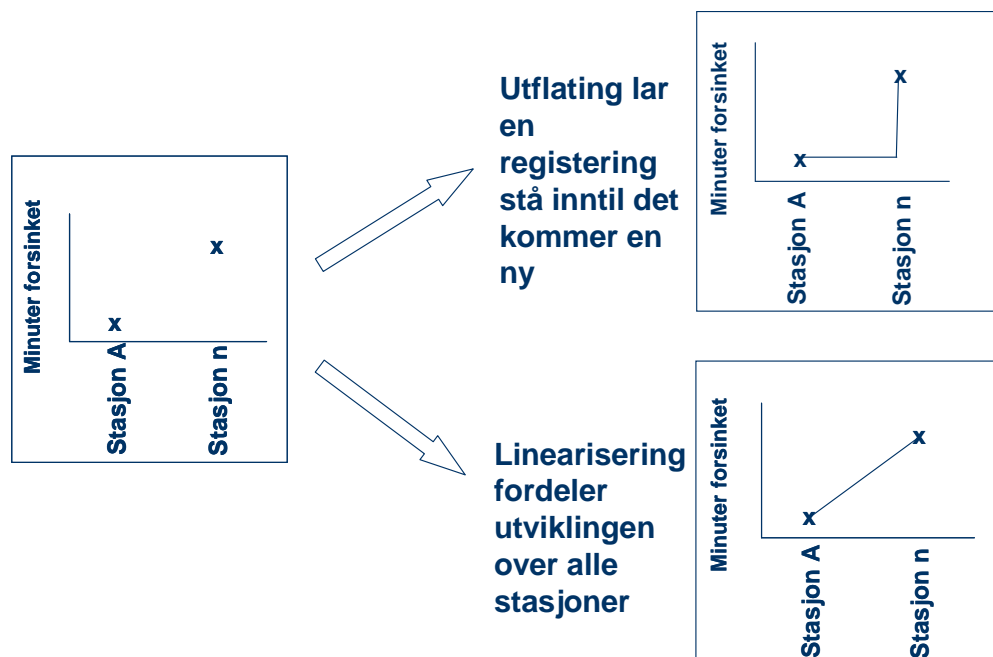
Minuter forsinket

x

x

Stasjon A

Stasjon n

Utflating lar en registering stå inntil det kommer en ny

Minuter forsinket

x

x

Stasjon A

Stasjon n

Linearisering fordeler utviklingen over alle stasjoner

Minuter forsinket

x

x

Stasjon A

Stasjon n